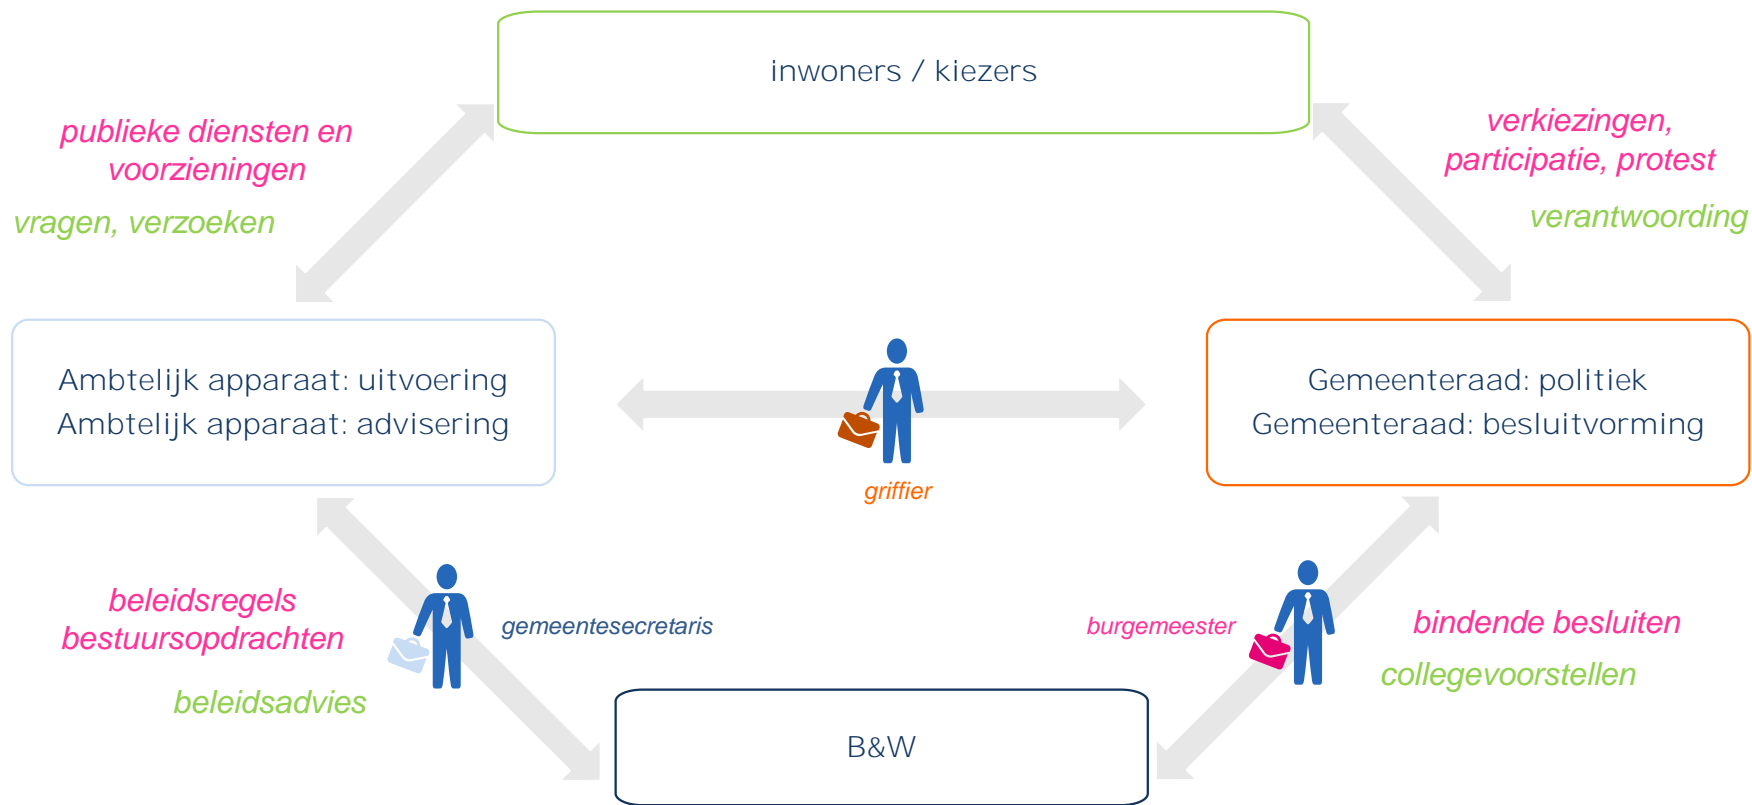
inwoners / kiezers

publieke diensten en voorzieningen

vragen, verzoeken

verkiezingen, participatie, protest

verantwoording

Ambtelijk apparaat: uitvoering
Ambtelijk apparaat: advisering

griffier

Gemeenteraad: politiek
Gemeenteraad: besluitvorming

beleidsregels
bestuursopdrachten

beleidsadvies

gemeentesecretaris

burgemeester

bindende besluiten

collegevoorstellen

B&W